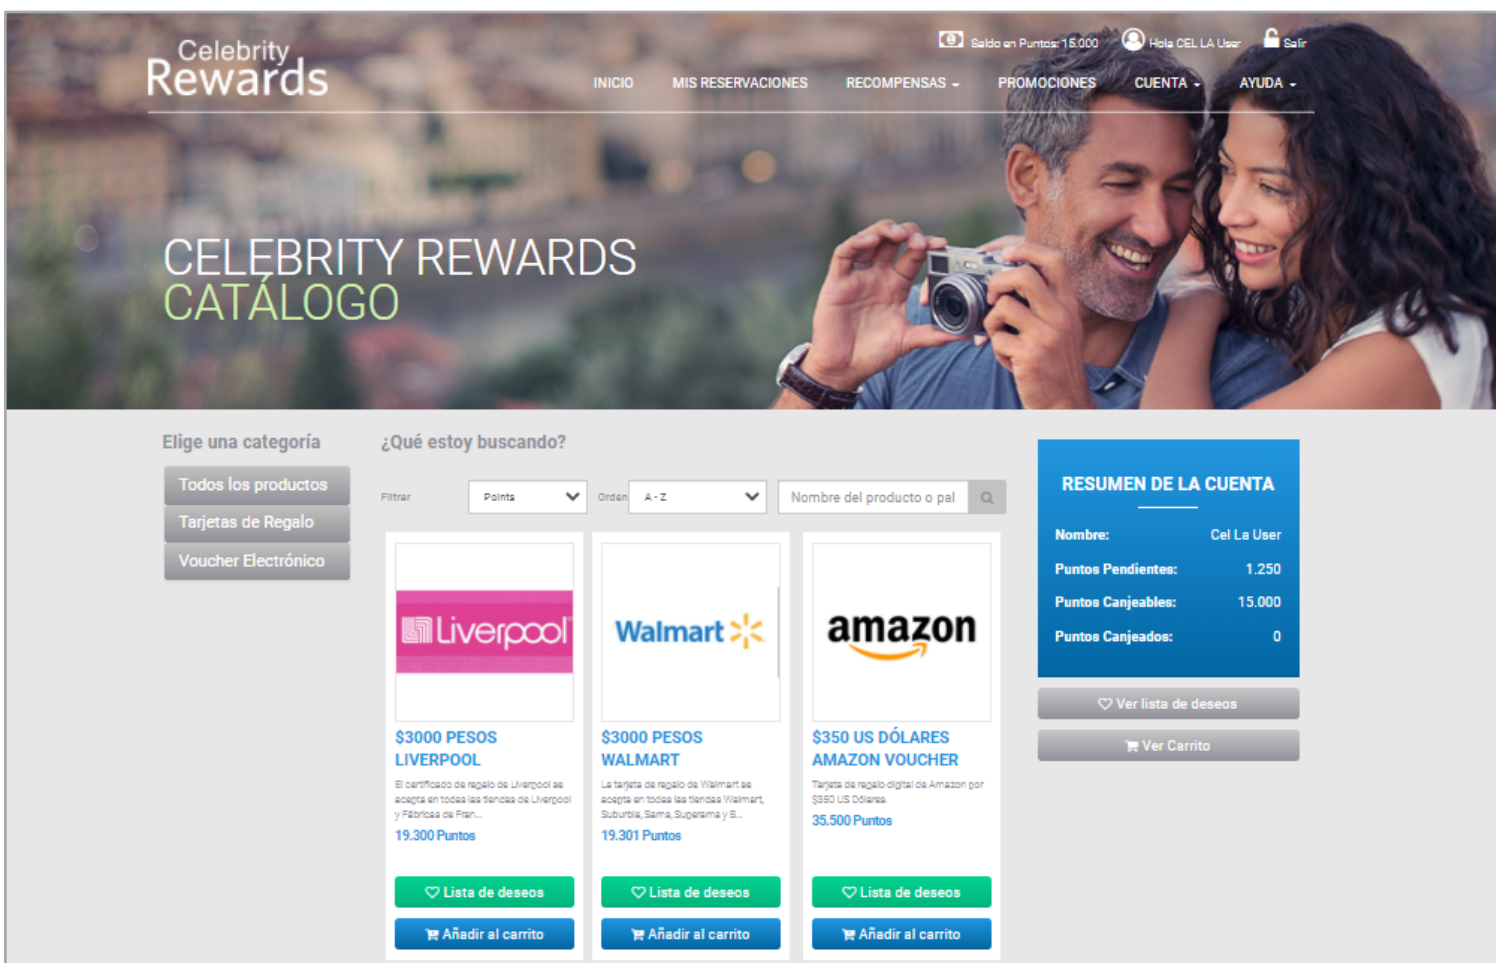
Celebrity Rewards

Saldo en Puntos: 15.000 Hola CEL LA User Salir

INICIO MIS RESERVACIONES RECOMPENSAS PROMOCIONES CUENTA AYUDA

CELEBRITY REWARDS
CATÁLOGO

Elige una categoría

Todos los productos
Tarjetas de Regalo
Voucher Electrónico

¿Qué estoy buscando?

Filtrar Points Orden A - Z Nombre del producto o pal

Liverpool

$3000 PESOS LIVERPOOL

El certificado de regalo de Liverpool se acepta en todas las tiendas de Liverpool y Fábricas de Fran...

19.300 Puntos

Lista de deseos
Añadir al carrito

Walmart

$3000 PESOS WALMART

La tarjeta de regalo de Walmart se acepta en todas las tiendas Walmart, Suburbia, Sams, Superama y B...

19.301 Puntos

Lista de deseos
Añadir al carrito

amazon

$350 US DÓLARES AMAZON VOUCHER

Tarjeta de regalo digital de Amazon por $350 US Dólares

35.500 Puntos

Lista de deseos
Añadir al carrito

RESUMEN DE LA CUENTA

| | |
|---|---|
| Nombre: | Cel La User |
| Puntos Pendientes: | 1.250 |
| Puntos Canjeables: | 15.000 |
| Puntos Canjeados: | 0 |

Ver lista de deseos
Ver Carrito